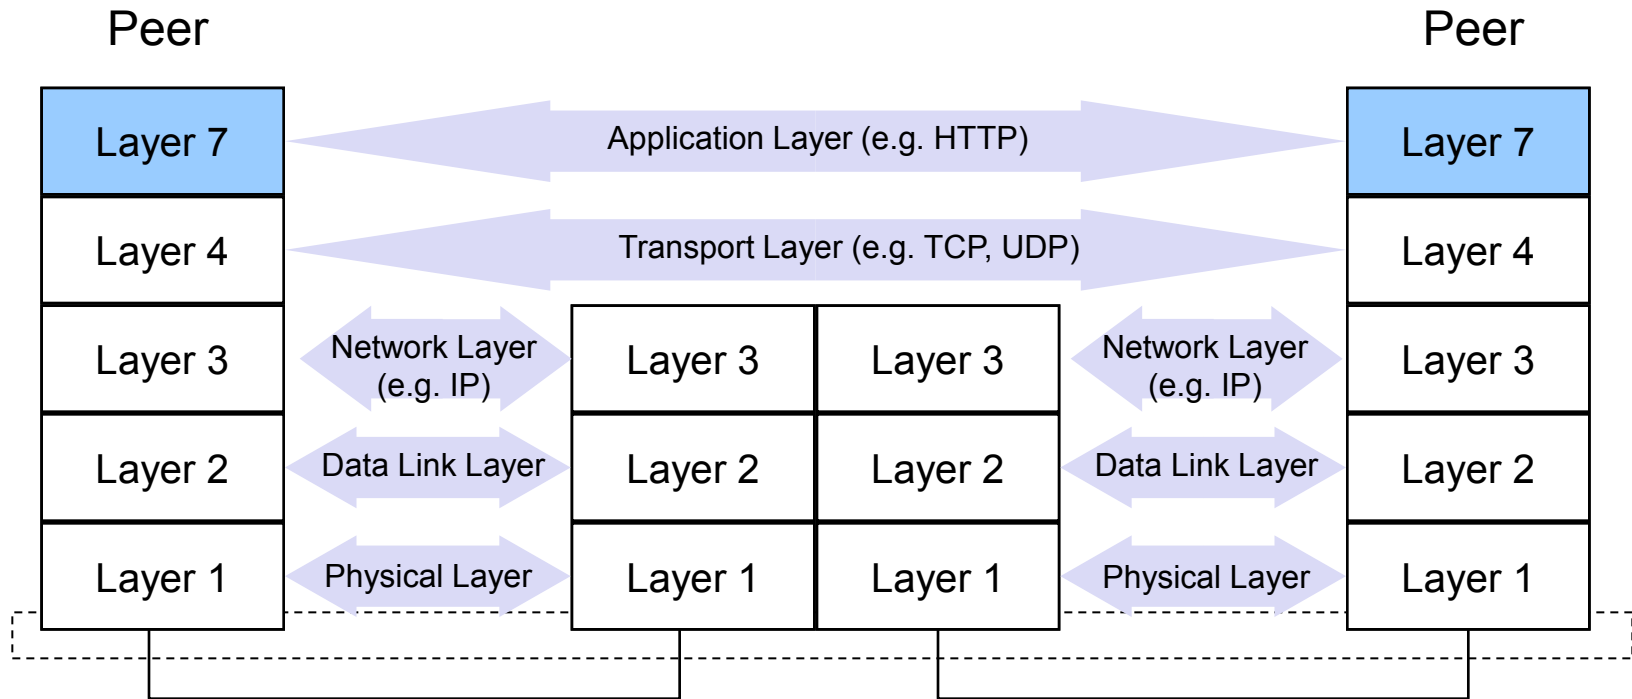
Peer

Peer

Layer 7

Application Layer (e.g. HTTP)

Layer 7

Layer 4

Transport Layer (e.g. TCP, UDP)

Layer 4

Layer 3

Network Layer (e.g. IP)

Layer 3

Layer 3

Network Layer (e.g. IP)

Layer 3

Layer 2

Data Link Layer

Layer 2

Layer 2

Data Link Layer

Layer 2

Layer 1

Physical Layer

Layer 1

Layer 1

Physical Layer

Layer 1